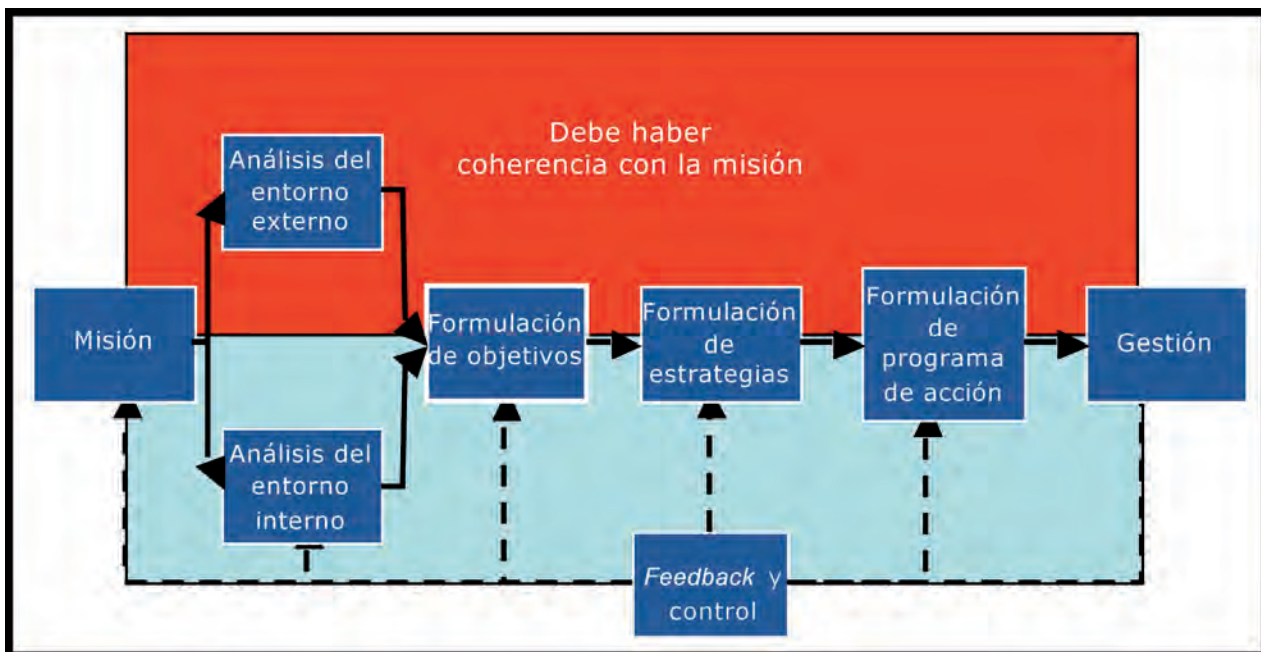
Debe haber coherencia con la misión

Análisis del entorno externo

Misión

Formulación de objetivos

Formulación de estrategias

Formulación de programa de acción

Gestión

Análisis del entorno interno

*Feedback* y control